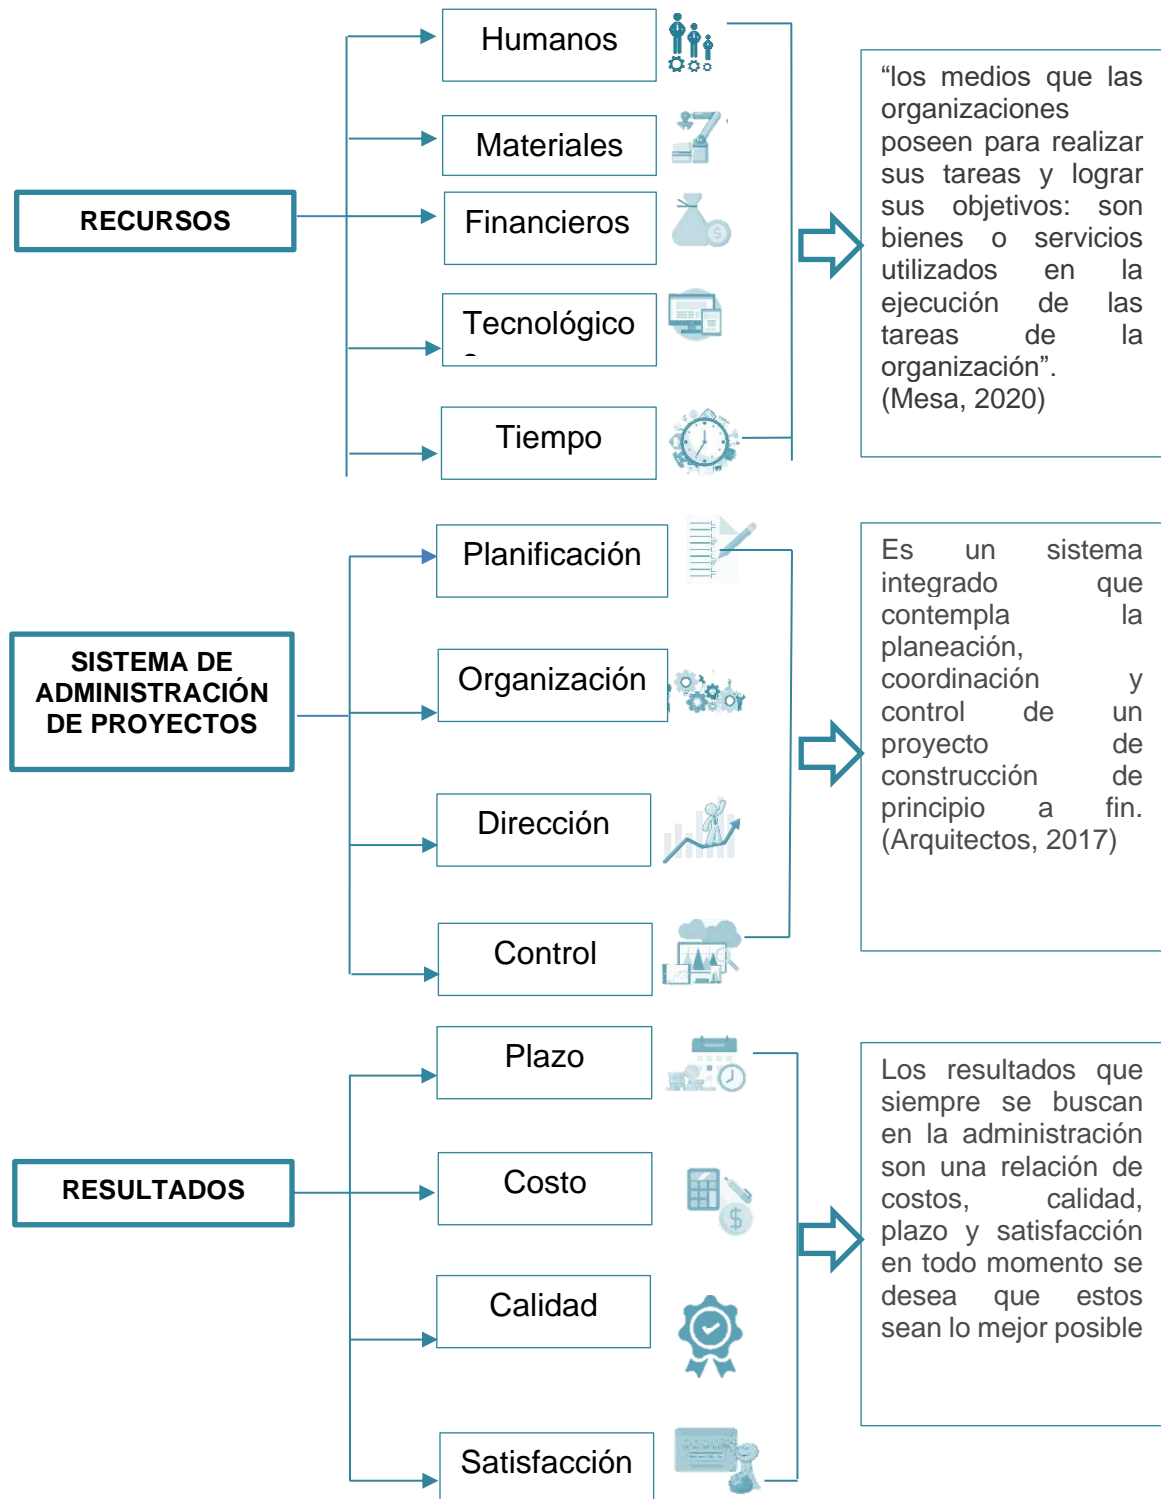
RECURSOS

Humanos

Materiales

Financieros

Tecnológico
s

Tiempo

“los medios que las organizaciones poseen para realizar sus tareas y lograr sus objetivos: son bienes o servicios utilizados en la ejecución de las tareas de la organización”. (Mesa, 2020)

SISTEMA DE ADMINISTRACIÓN DE PROYECTOS

Planificación

Organización

Dirección

Control

Es un sistema integrado que contempla la planeación, coordinación y control de un proyecto de construcción de principio a fin. (Arquitectos, 2017)

RESULTADOS

Plazo

Costo

Calidad

Satisfacción

Los resultados que siempre se buscan en la administración son una relación de costos, calidad, plazo y satisfacción en todo momento se desea que estos sean lo mejor posible